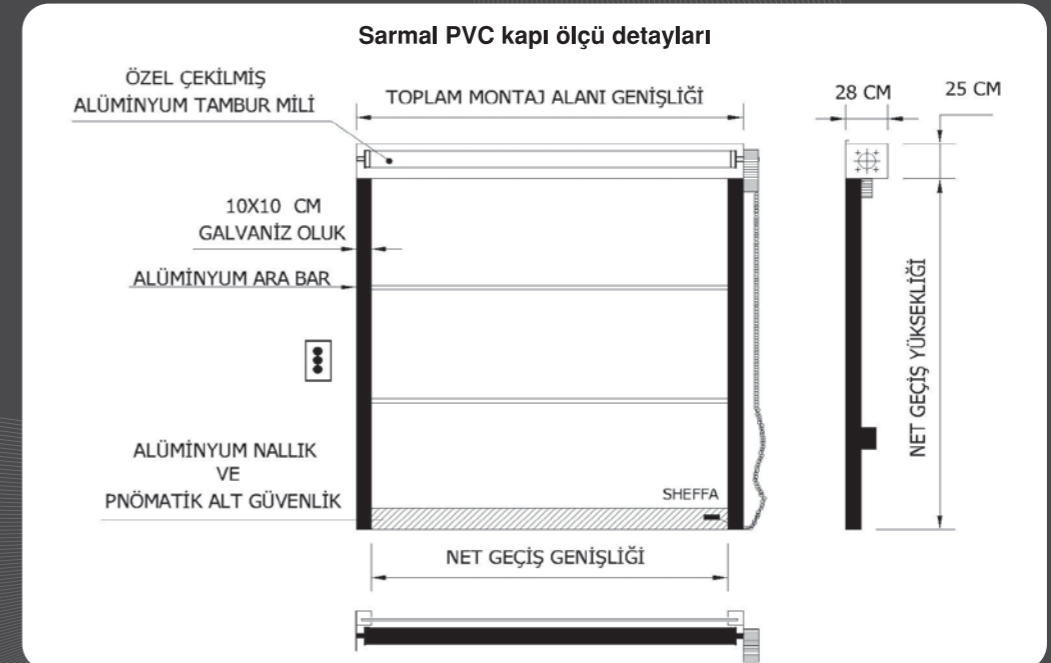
Sarmal PVC kapı ölçü detayları

ÖZEL ÇEKİLMİŞ ALÜMİNYUM TAMBUR MİLİ

TOPLAM MONTAJ ALANI GENİŞLİĞİ

28 CM

25 CM

10X10 CM GALVANİZ OLUK

ALÜMİNYUM ARA BAR

NET GEÇİŞ YÜKSEKLİĞİ

ALÜMİNYUM NALLIK VE PNÖMATİK ALT GÜVENLİK

SHEFFA

NET GEÇİŞ GENİŞLİĞİ